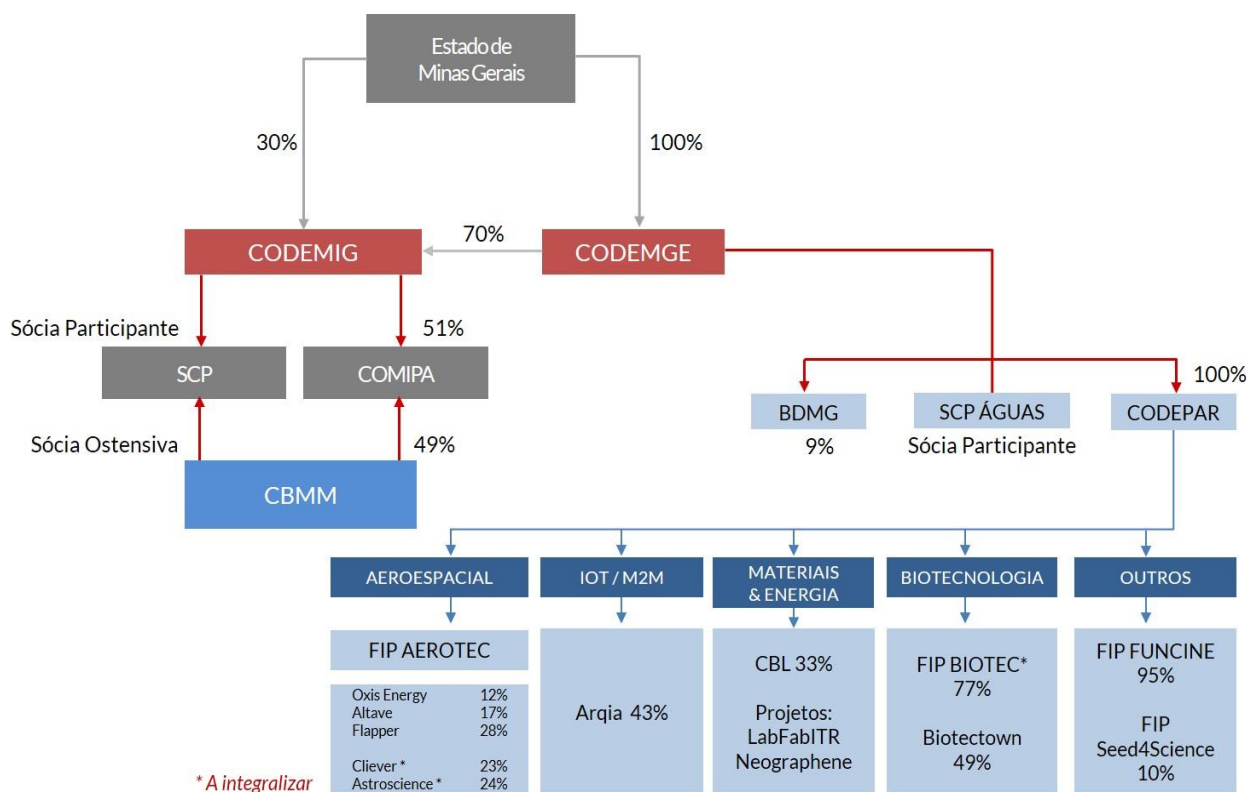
Estado de Minas Gerais

30%

100%

CODEMIG

70%

CODEMGE

Sócia Participante

51%

SCP

COMIPA

Sócia Ostensiva

49%

CBMM

BDMG
9%

SCP ÁGUAS
Sócia Participante

100%

CODEPAR

AEROESPACIAL

IOT / M2M

MATERIAIS & ENERGIA

BIOTECNOLOGIA

OUTROS

FIP AEROTEC

| Oxis Energy | 12% |
|---|---|
| Altave | 17% |
| Flapper | 28% |
| Cliever * | 23% |
| Astroscience * | 24% |

Arqia 43%

CBL 33%

Projetos:
LabFabITR
Neographene

FIP BIOTEC*
77%

Biotectown
49%

FIP FUNCINE
95%

FIP
Seed4Science
10%

* A integralizar